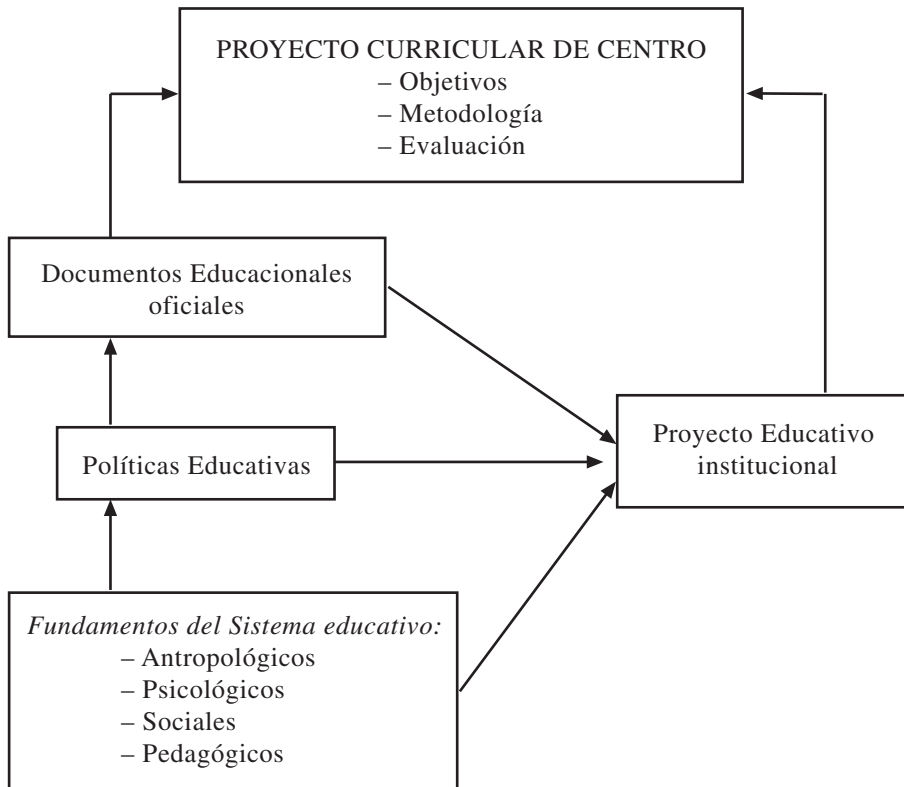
PROYECTO CURRICULAR DE CENTRO
– Objetivos
– Metodología
– Evaluación

Documentos Educacionales oficiales

Proyecto Educativo institucional

Políticas Educativas

Fundamentos del Sistema educativo:
– Antropológicos
– Psicológicos
– Sociales
– Pedagógicos